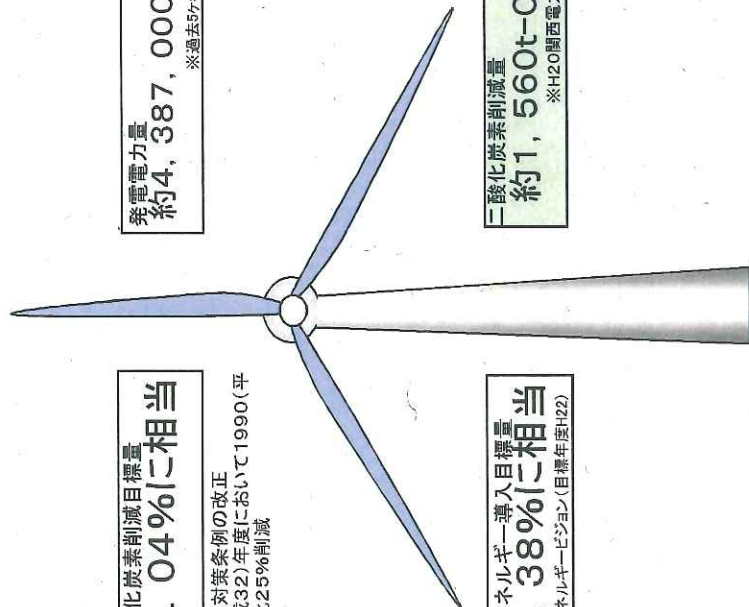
発電電力量
約4，387，000

※過去5ヶ

二酸化炭素削減量
約1，560t-C

※H20関西電

化炭素削減目標量
.04%に相当

対策条例の改正
成32)年度において1990(平
25%削減

ネルギー導入目標量
38%に相当

ネルギービジョン(目標年度H22)